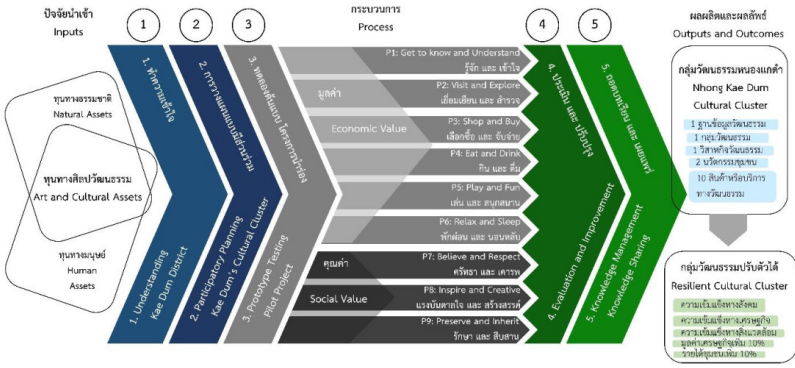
ปัจจัยนำเข้า
Inputs

ทุนทางธรรมชาติ
Natural Assets

ทุนทางศิลปวัฒนธรรม
Art and Cultural Assets

ทุนทางมนุษย์
Human
Assets

1

1. ทำความเข้าใจ
1. Understanding
Kae Dum District

2

2. การวางแผนแบบมีส่วนร่วม
2. Participatory Planning
Kae Dum's Cultural Cluster

3

3. ทดลองต้นแบบ โครงการนำร่อง
3. Prototype Testing
Pilot Project

กระบวนการ
Process

มูลค่า

Economic Value

คุณค่า

Social Value

P1: Get to know and Understand
รู้จัก และ เข้าใจ

P2: Visit and Explore
เยี่ยมเยียน และ สำรวจ

P3: Shop and Buy
เลือกซื้อ และ จับจ่าย

P4: Eat and Drink
กิน และ ดื่ม

P5: Play and Fun
เล่น และ สนุกสนาน

P6: Relax and Sleep
พักผ่อน และ นอนหลับ

P7: Believe and Respect
ศรัทธา และ เคารพ

P8: Inspire and Creative
แรงบันดาลใจ และ สร้างสรรค์

P9: Preserve and Inherit
รักษา และ สืบสาน

4

4. ประเมิน และ ปรับปรุง
4. Evaluation and Improvement

5

5. ถอดบทเรียน และ เผยแพร่
5. Knowledge Management
Knowledge Sharing

ผลผลิตและผลลัพธ์
Outputs and Outcomes

กลุ่มวัฒนธรรมหนองแกดำ
Nhong Kae Dum
Cultural Cluster

1 ฐานข้อมูลวัฒนธรรม
1 กลุ่มวัฒนธรรม
1 วิสาหกิจวัฒนธรรม
2 นวัตกรรมชุมชน
10 สินค้าหรือบริการทางวัฒนธรรม

กลุ่มวัฒนธรรมปรับตัวได้
Resilient Cultural Cluster

ความเข้มแข็งทางสังคม
ความเข้มแข็งทางเศรษฐกิจ
ความเข้มแข็งทางสิ่งแวดล้อม
มูลค่าเศรษฐกิจเพิ่ม 10%
รายได้ชุมชนเพิ่ม 10%